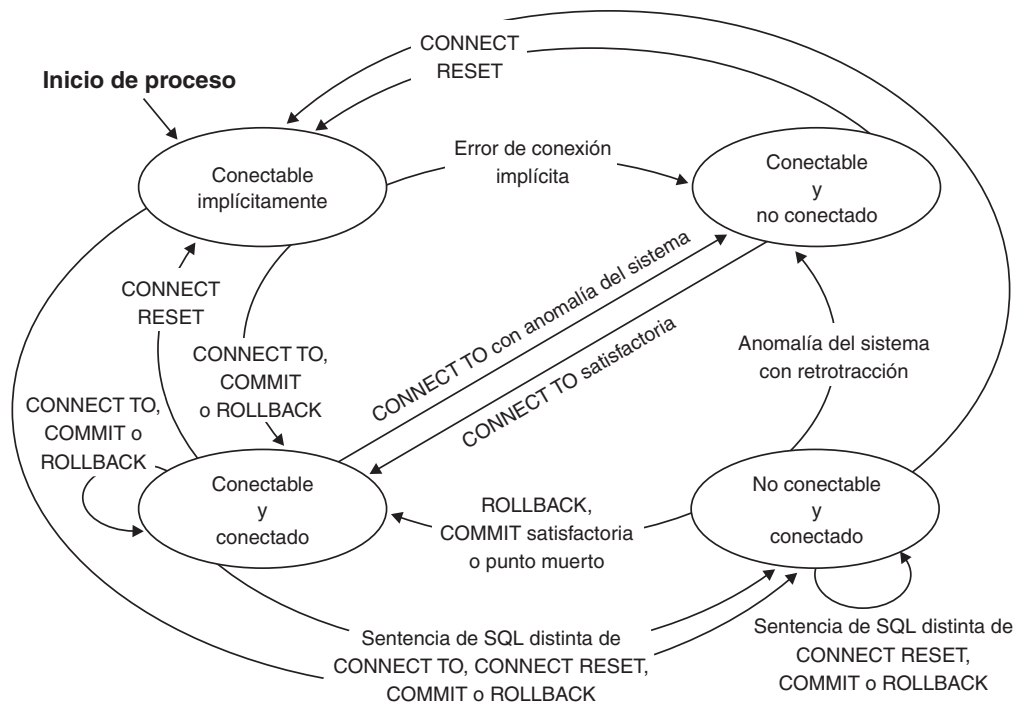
Inicio de proceso

CONNECT RESET

Conectable implícitamente

Error de conexión implícita

Conectable y no conectado

CONNECT RESET

CONNECT TO con anomalía del sistema

CONNECT TO satisfactoria

CONNECT TO, COMMIT o ROLLBACK

Anomalía del sistema con retrotracción

CONNECT TO, COMMIT o ROLLBACK

Conectable y conectado

ROLLBACK, COMMIT satisfactoria o punto muerto

No conectable y conectado

Sentencia de SQL distinta de CONNECT TO, CONNECT RESET, COMMIT o ROLLBACK

Sentencia de SQL distinta de CONNECT RESET, COMMIT o ROLLBACK